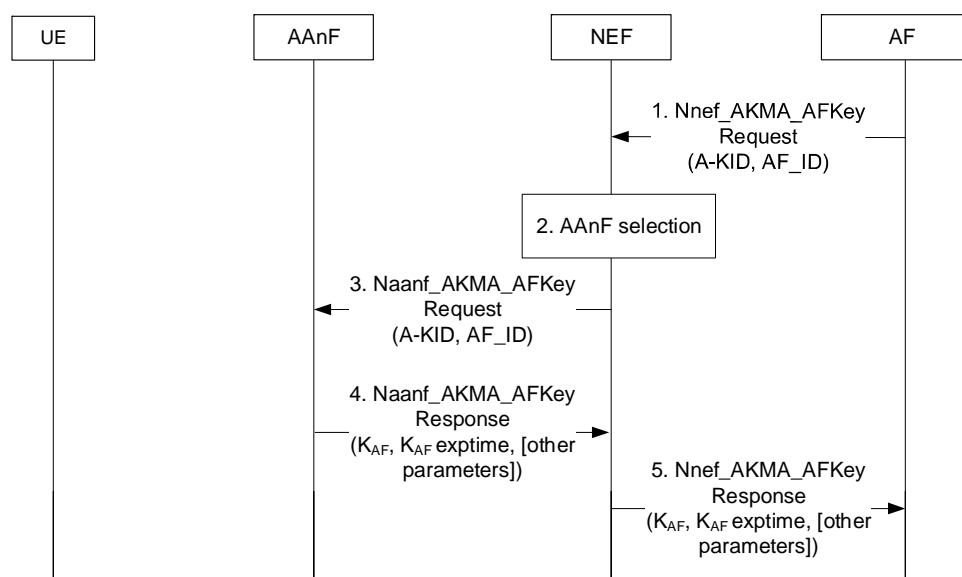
UE

AAnF

NEF

AF

1. Nnef_AKMA_AFKey Request (A-KID, AF_ID)

2. AAnF selection

3. Naanf_AKMA_AFKey Request (A-KID, AF_ID)

4. Naanf_AKMA_AFKey Response ($K_{AF}$, $K_{AF}$ exptime, [other parameters])

5. Nnef_AKMA_AFKey Response ($K_{AF}$, $K_{AF}$ exptime, [other parameters])